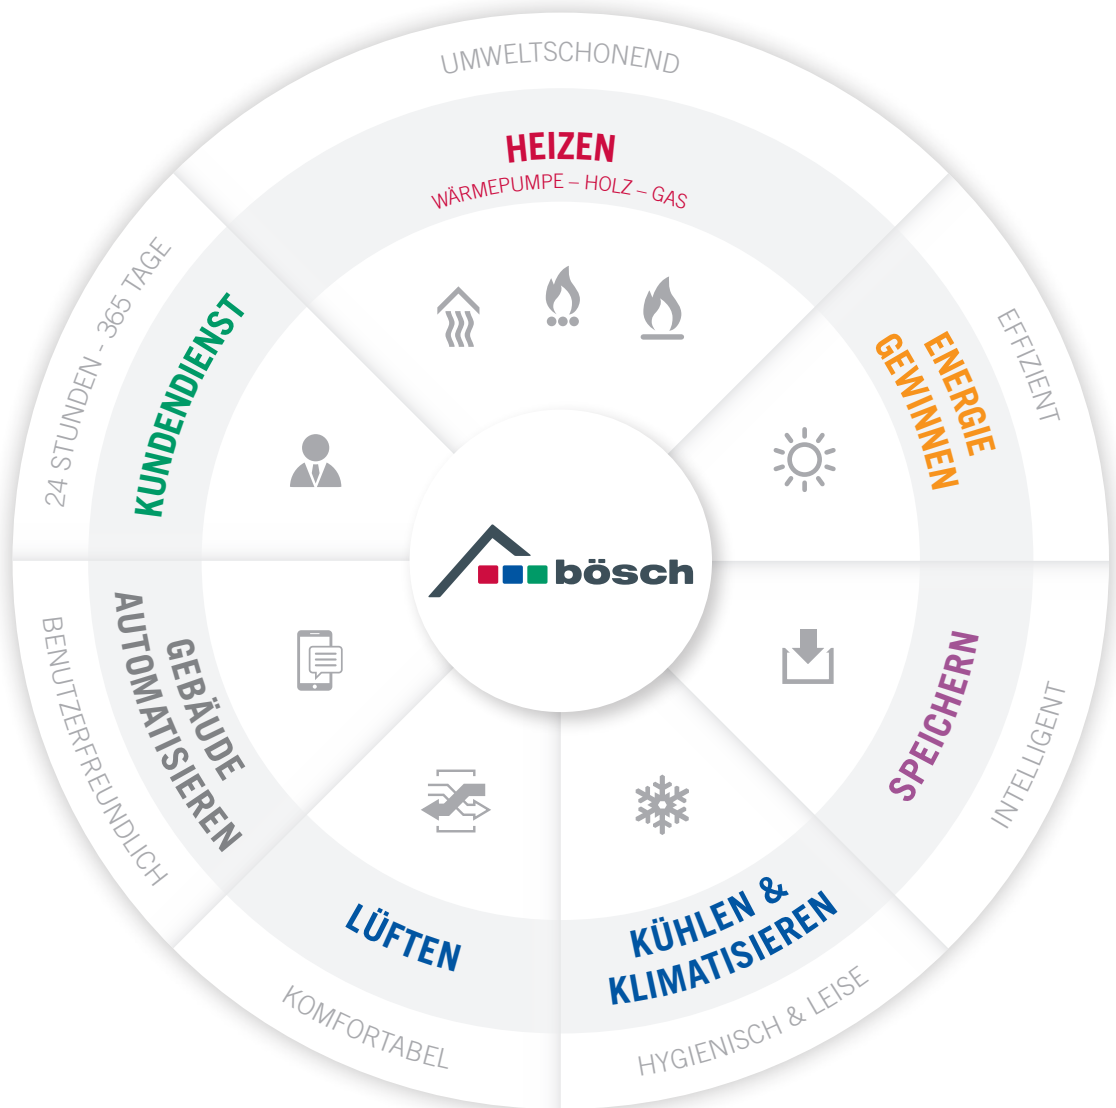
UMWELTSCHONEND

HEIZEN
WÄRMEPUMPE – HOLZ – GAS

EFFIZIENT

ENERGIE GEWINNEN

INTELLIGENT

SPEICHERN

HYGIENISCH & LEISE

KÜHLEN & KLIMATISIEREN

KOMFORTABEL

LÜFTEN

BENUTZERFREUNDLICH

GEBÄUDE AUTOMATISIEREN

24 STUNDEN - 365 TAGE

KUNDENDIENST

bösch